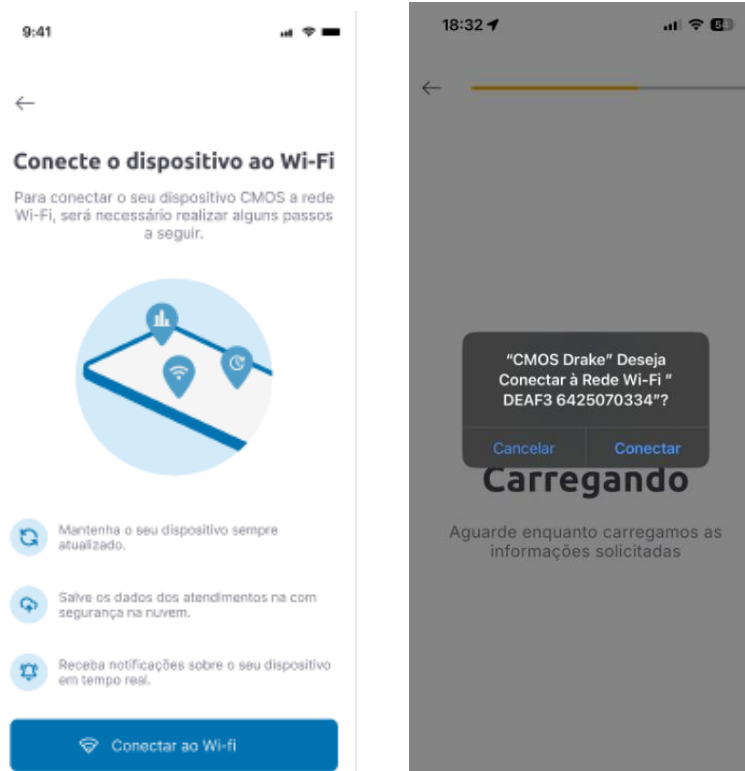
9:41

←

Conecte o dispositivo ao Wi-Fi

Para conectar o seu dispositivo CMOS a rede Wi-Fi, será necessário realizar alguns passos a seguir.

Mantenha o seu dispositivo sempre atualizado.

Salve os dados dos atendimentos na com segurança na nuvem.

Receba notificações sobre o seu dispositivo em tempo real.

Conectar ao Wi-fi

18:32

←

"CMOS Drake" Deseja Conectar à Rede Wi-Fi " DEAF3 6425070334"?

Cancelar

Conectar

Carregando

Aguarde enquanto carregamos as informações solicitadas